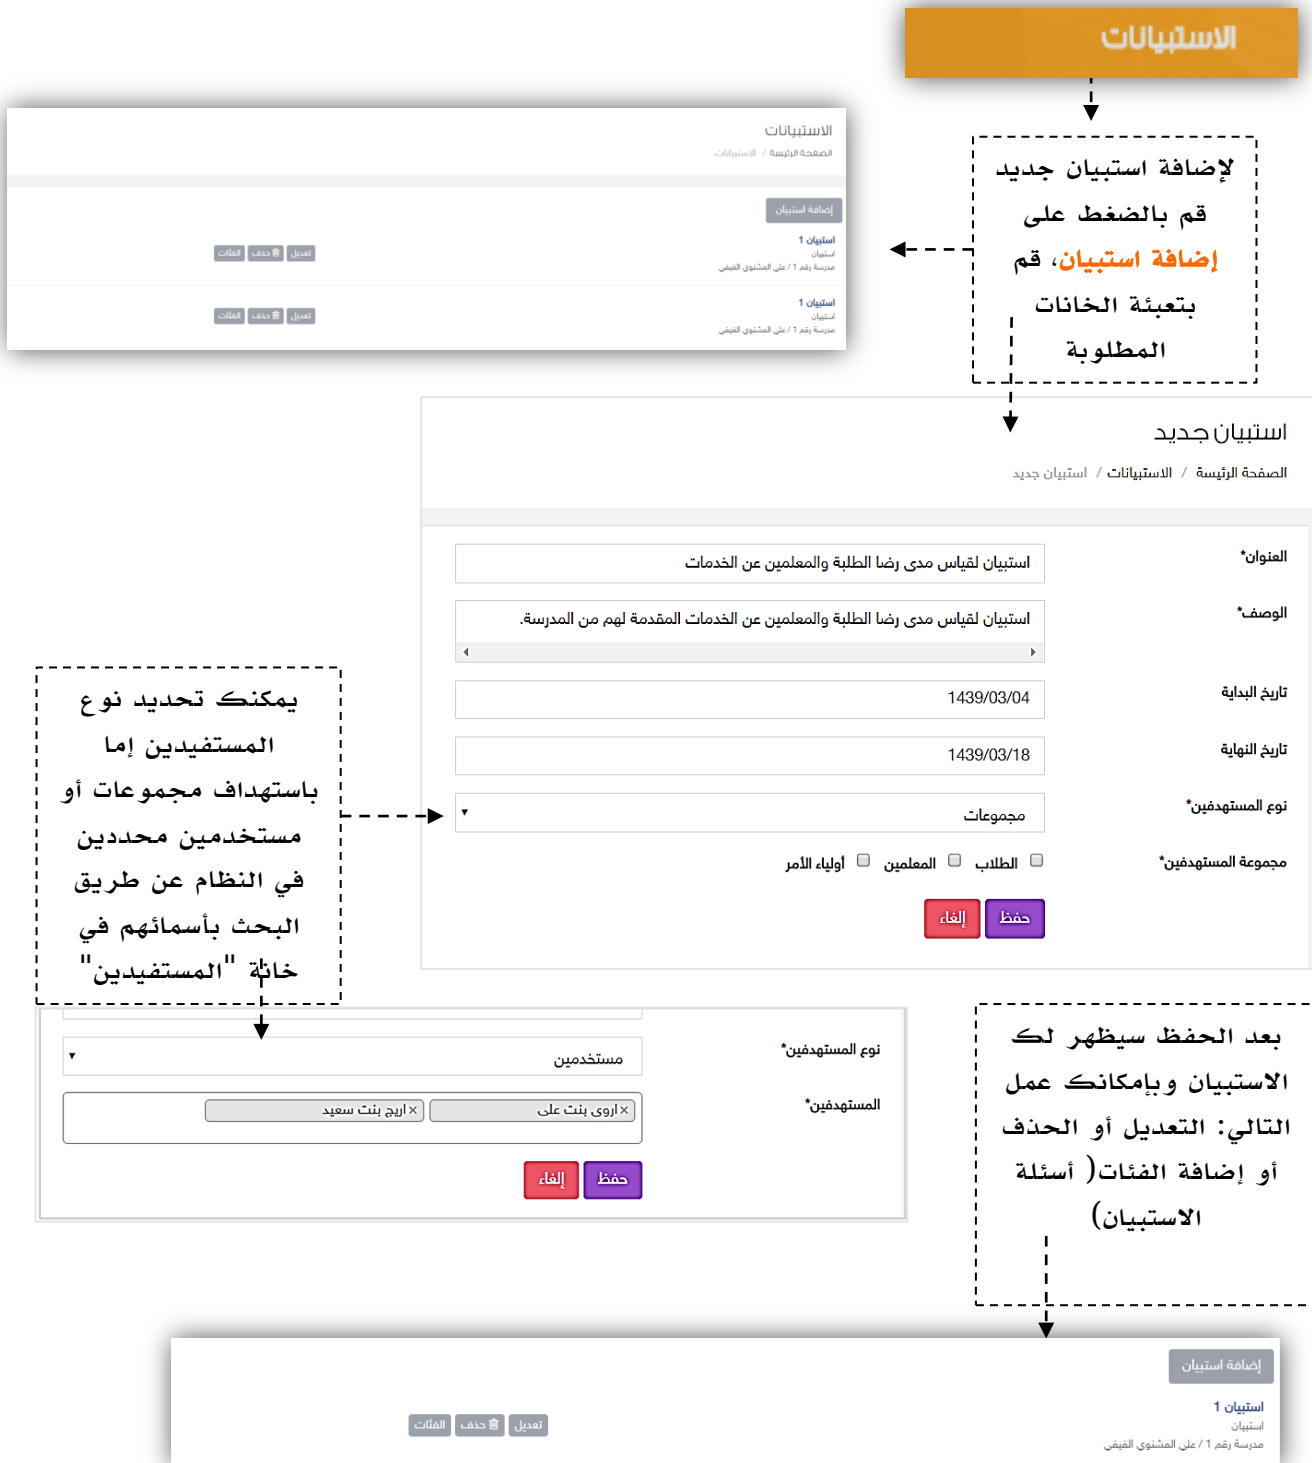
الاستبيانات

لإضافة استبيان جديد قم بالضغط على إضافة استبيان، قم بتعبئة الخانات المطلوبة

الاستبيانات
الصفحة الرئيسة / الاستبيانات

إضافة استبيان

استبيان 1
استبيان
مدرسة رقم 1 / علي المشنوي الفيفي
تعديل حذف الفئات

استبيان 1
استبيان
مدرسة رقم 1 / علي المشنوي الفيفي
تعديل حذف الفئات

استبيان جديد
الصفحة الرئيسة / الاستبيانات / استبيان جديد

العنوان* استبيان لقياس مدى رضا الطلبة والمعلمين عن الخدمات

الوصف* استبيان لقياس مدى رضا الطلبة والمعلمين عن الخدمات المقدمة لهم من المدرسة.

تاريخ البداية 1439/03/04

تاريخ النهاية 1439/03/18

نوع المستهدفين* مجموعات

مجموعة المستهدفين* الطلاب المعلمين أولياء الأمر

حفظ إلغاء

يمكنك تحديد نوع المستفيدين إما باستهداف مجموعات أو مستخدمين محددين في النظام عن طريق البحث بأسمائهم في خانة "المستفيدين"

نوع المستهدفين* مستخدمين

المستهدفين* × أروى بنت علي × أريج بنت سعيد

حفظ إلغاء

بعد الحفظ سيظهر لك الاستبيان وبإمكانك عمل التالي: التعديل أو الحذف أو إضافة الفئات( أسئلة الاستبيان)

إضافة استبيان

استبيان 1
استبيان
مدرسة رقم 1 / علي المشنوي الفيفي
تعديل حذف الفئات